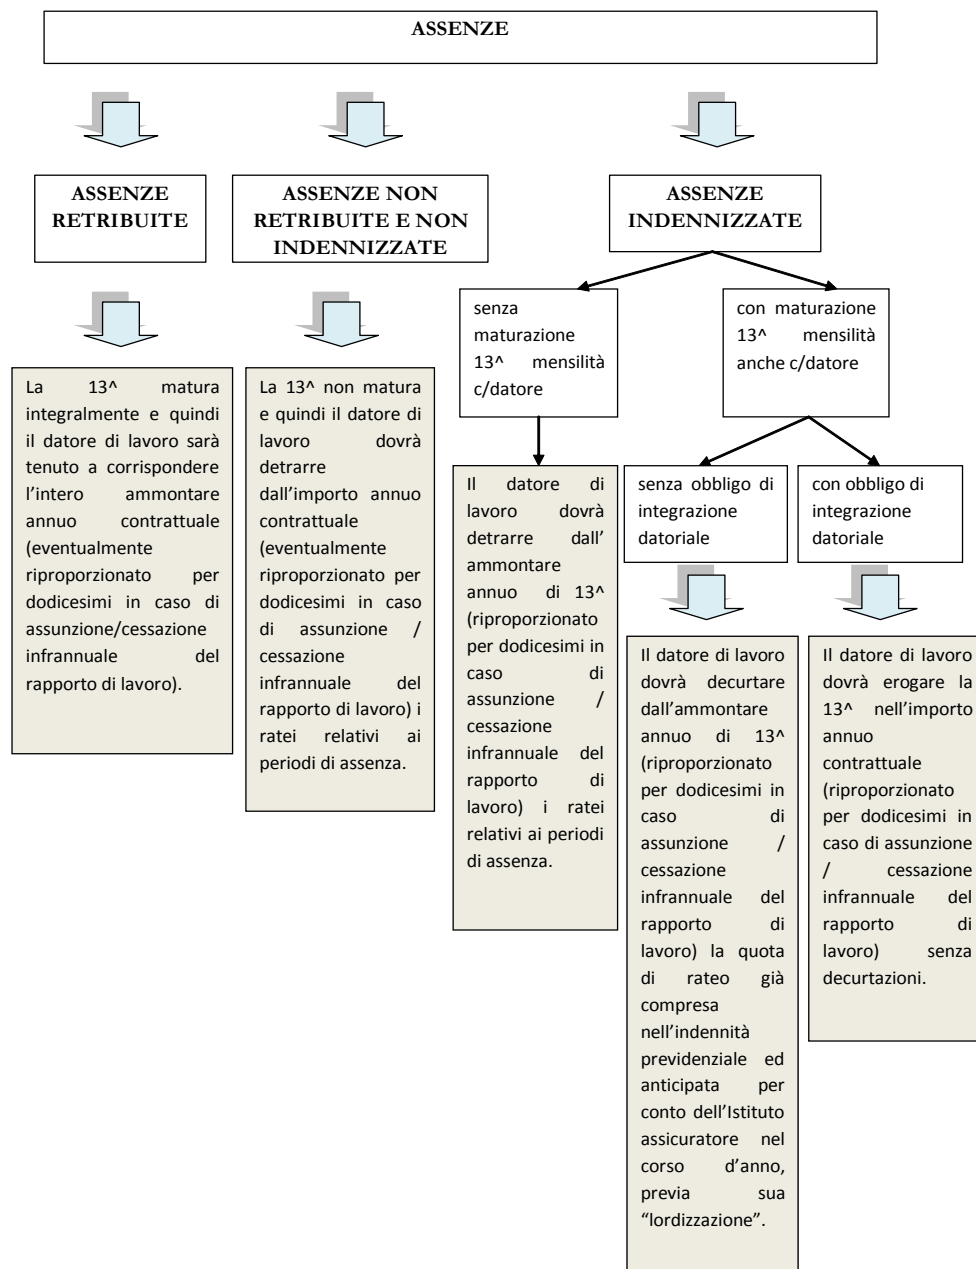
ASSENZE

ASSENZE RETRIBUITE

ASSENZE NON RETRIBUITE E NON INDENNIZZATE

ASSENZE INDENNIZZATE

senza maturazione 13^ mensilità c/datore

con maturazione 13^ mensilità anche c/datore

La 13^ matura integralmente e quindi il datore di lavoro sarà tenuto a corrispondere l'intero ammontare annuo contrattuale (eventualmente riproporzionato per dodicesimi in caso di assunzione/cessazione infrannuale del rapporto di lavoro).

La 13^ non matura e quindi il datore di lavoro dovrà detrarre dall'importo annuo contrattuale (eventualmente riproporzionato per dodicesimi in caso di assunzione / cessazione infrannuale del rapporto di lavoro) i ratei relativi ai periodi di assenza.

Il datore di lavoro dovrà detrarre dall' ammontare annuo di 13^ (riproporzionato per dodicesimi in caso di assunzione / cessazione infrannuale del rapporto di lavoro) i ratei relativi ai periodi di assenza.

senza obbligo di integrazione datoriale

con obbligo di integrazione datoriale

Il datore di lavoro dovrà decurtare dall'ammontare annuo di 13^ (riproporzionato per dodicesimi in caso di assunzione / cessazione infrannuale del rapporto di lavoro) la quota di rateo già compresa nell'indennità previdenziale ed anticipata per conto dell'Istituto assicuratore nel corso d'anno, previa sua "lordizzazione".

Il datore di lavoro dovrà erogare la 13^ nell'importo annuo contrattuale (riproporzionato per dodicesimi in caso di assunzione / cessazione infrannuale del rapporto di lavoro) senza decurtazioni.